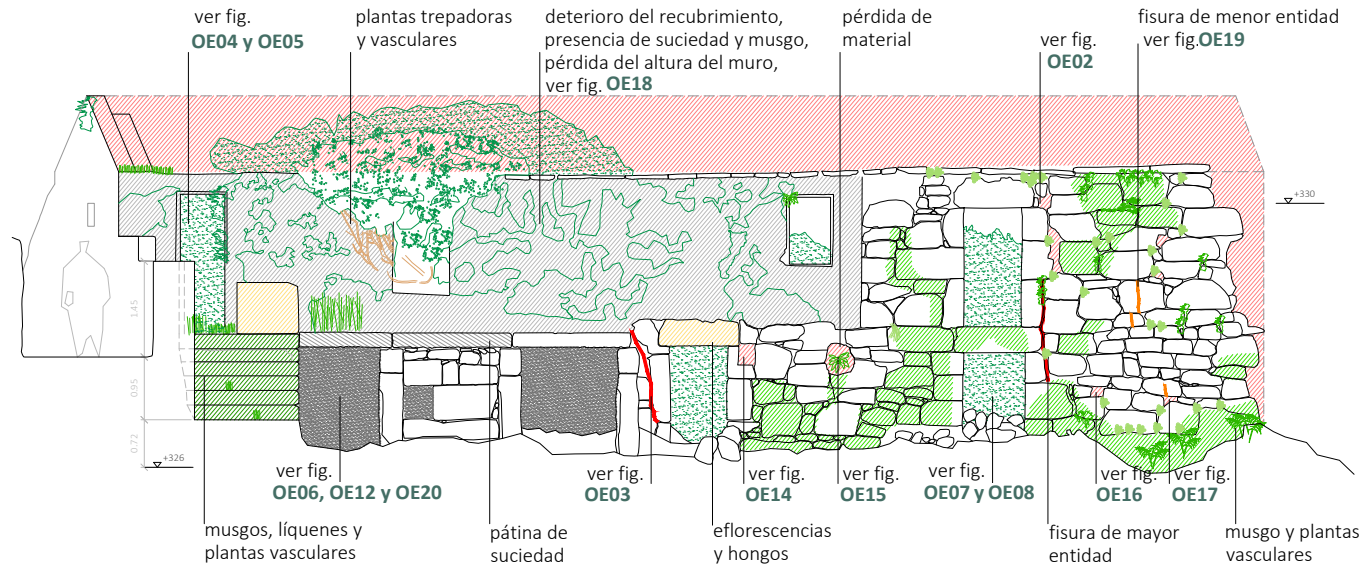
ver fig.
OE04 y OE05

plantas trepadoras y vasculares

deterioro del recubrimiento, presencia de suciedad y musgo, pérdida del altura del muro, ver fig. OE18

pérdida de material

ver fig.
OE02

fisura de menor entidad
ver fig. OE19

+330

145

095

072

+326

ver fig.
OE06, OE12 y OE20

ver fig.
OE03

ver fig.
OE14

ver fig.
OE15

ver fig.
OE07 y OE08

ver fig.
OE16

ver fig.
OE17

musgos, líquenes y plantas vasculares

pátina de suciedad

eflorescencias y hongos

fisura de mayor entidad

musgo y plantas vasculares